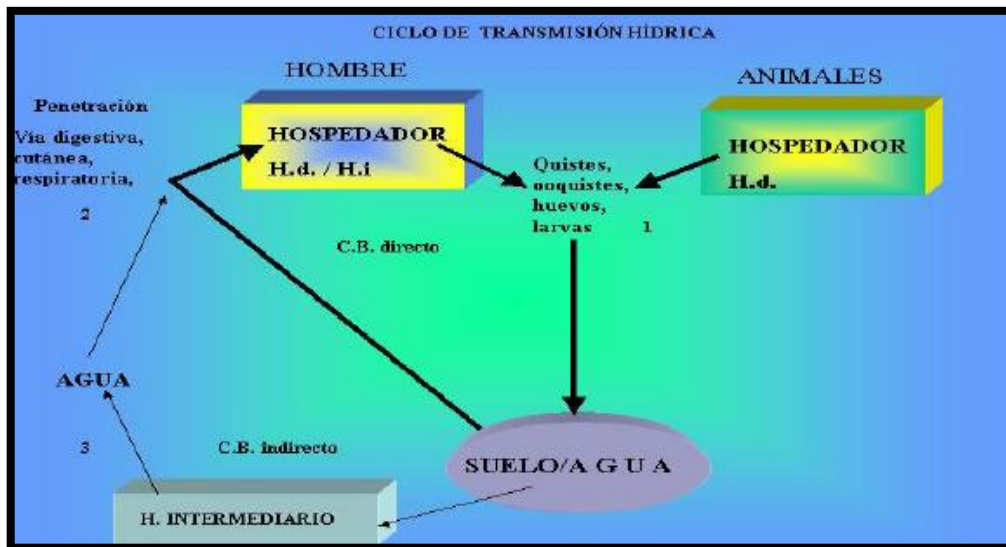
CICLO DE TRANSMISIÓN HÍDRICA

HOMBRE

ANIMALES

Penetración

Vía digestiva, cutánea, respiratoria,

2

HOSPEDADOR

H.d. / H.i

Quistes, ooquistes, huevos, larvas

1

HOSPEDADOR

H.d.

C.B. directo

AGUA

3

C.B. indirecto

SUELO/A G U A

H. INTERMEDIARIO